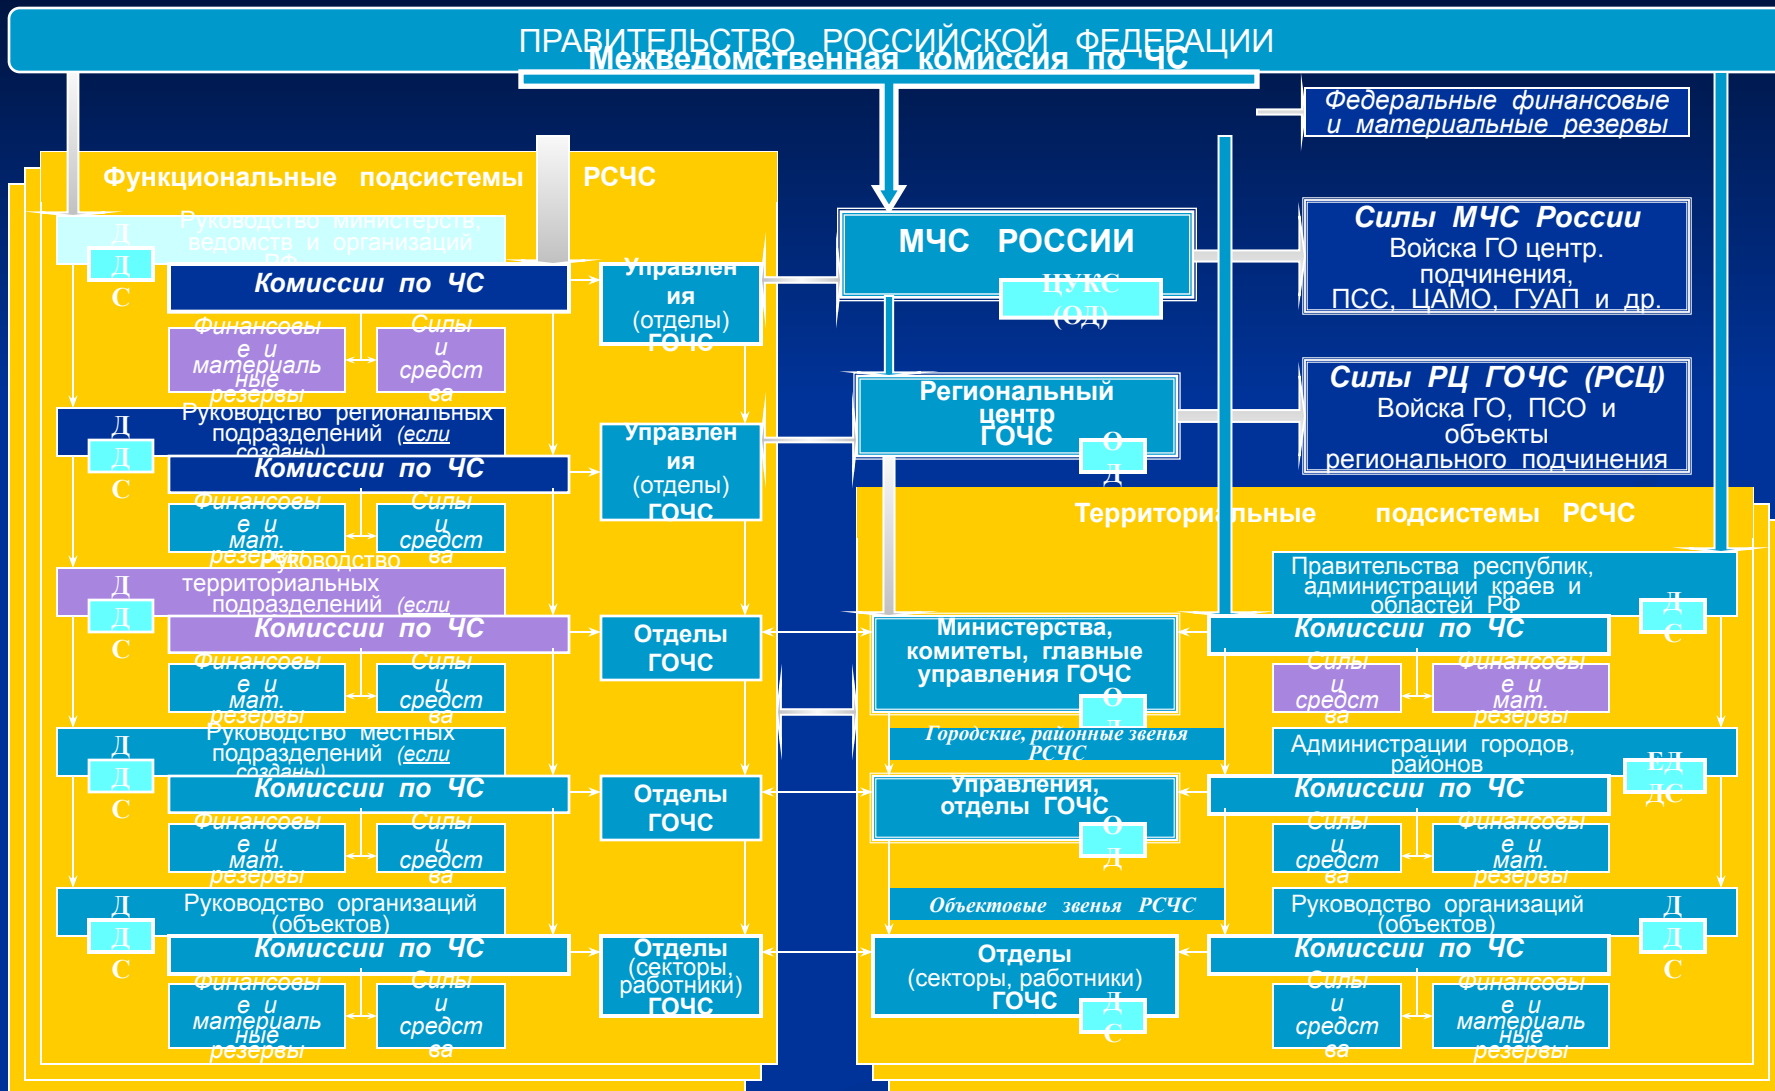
ПРАВИТЕЛЬСТВО РОССИЙСКОЙ ФЕДЕРАЦИИ

Межведомственная комиссия по ЧС

Федеральные финансовые и материальные резервы

Функциональные подсистемы РСЧС

Руководство министерств, ведомств и организаций РФ

Д Д С

Комиссии по ЧС

Управления (отделы) ГОЧС

Финансовые и материальные резервы

Силы и средства

МЧС РОССИИ

ЦУКС (ОД)

Силы МЧС России
Войска ГО центр. подчинения, ПСС, ЦАМО, ГУАП и др.

Региональный центр ГОЧС

О Д

Силы РЦ ГОЧС (РСЦ)
Войска ГО, ПСО и объекты регионального подчинения

Руководство региональных подразделений (если созданы)

Д Д С

Комиссии по ЧС

Управления (отделы) ГОЧС

Финансовые и мат. резервы

Силы и средства

Территориальные подсистемы РСЧС

Руководство территориальных подразделений (если созданы)

Д Д С

Комиссии по ЧС

Отделы ГОЧС

Финансовые и мат. резервы

Силы и средства

Правительства республик, администрации краев и областей РФ

Д С

Министерства, комитеты, главные управления ГОЧС

О Д

Комиссии по ЧС

Силы и средства

Финансовые и мат. резервы

Руководство местных подразделений (если созданы)

Д Д С

Городские, районные звенья РСЧС

Администрации городов, районов

ЕД ДС

Комиссии по ЧС

Отделы ГОЧС

Управления, отделы ГОЧС

О Д

Комиссии по ЧС

Финансовые и мат. резервы

Силы и средства

Силы и средства

Финансовые и мат. резервы

Руководство организаций (объектов)

Д Д С

Объектовые звенья РСЧС

Руководство организаций (объектов)

Д Д С

Комиссии по ЧС

Отделы (секторы, работники) ГОЧС

Отделы (секторы, работники) ГОЧС

Д С

Комиссии по ЧС

Финансовые и материальные резервы

Силы и средства

Силы и средства

Финансовые и материальные резервы